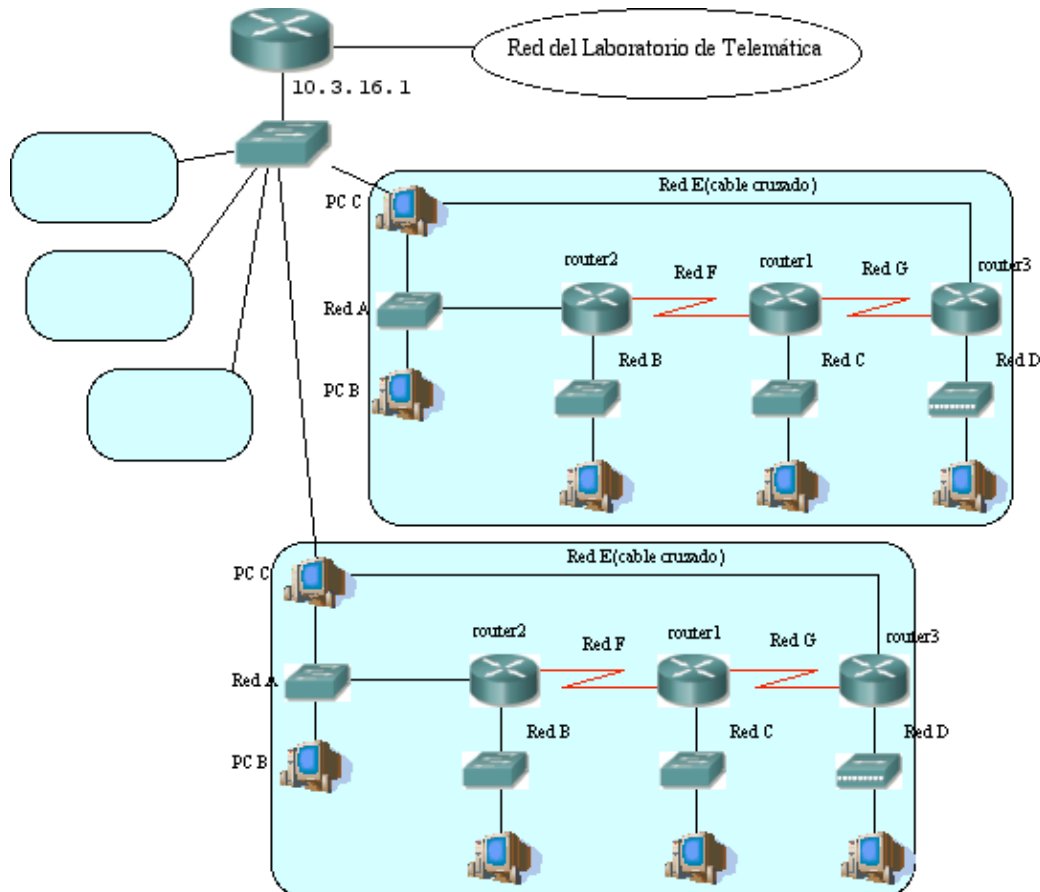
Red del Laboratorio de Telemática

10.3.16.1

Red E(cable cruzado)

PC C

router2

Red F

router1

Red G

router3

Red A

Red B

Red C

Red D

PC B

Red E(cable cruzado)

PC C

router2

Red F

router1

Red G

router3

Red A

Red B

Red C

Red D

PC B